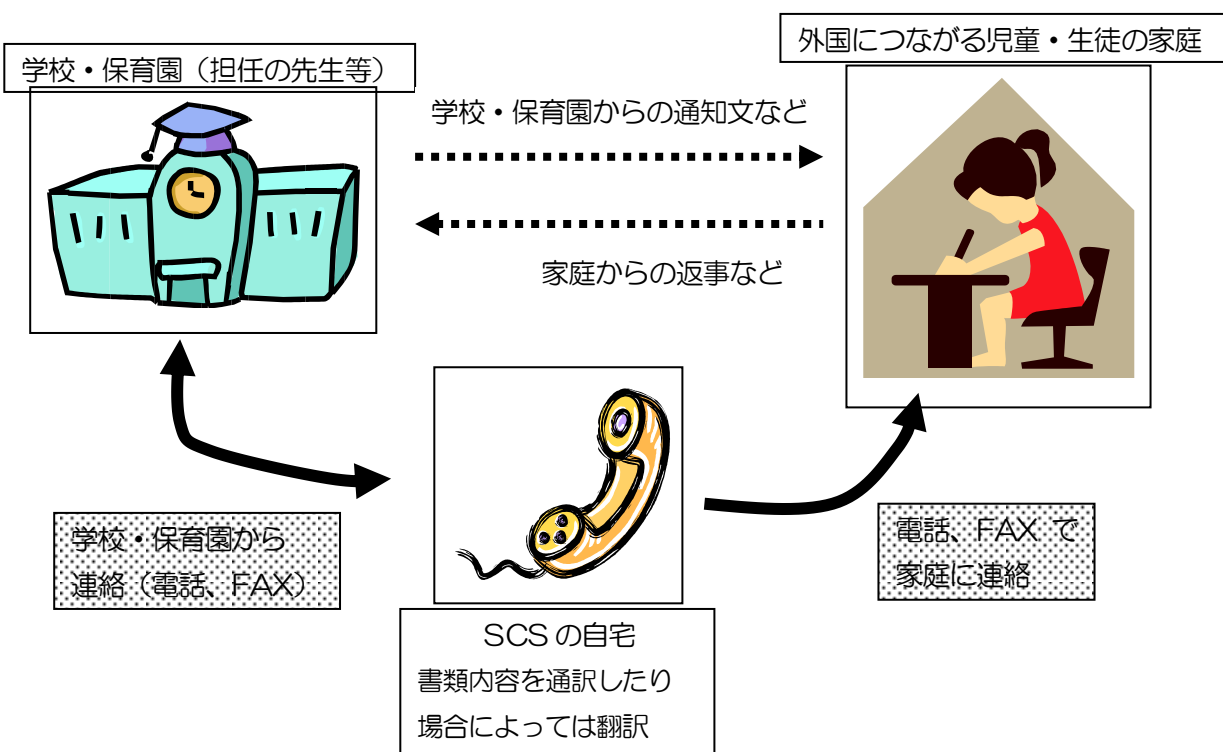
学校・保育園（担任の先生等）

外国につながる児童・生徒の家庭

学校・保育園からの通知文など

家庭からの返事など

学校・保育園から連絡（電話、FAX）

電話、FAX で家庭に連絡

SCS の自宅
書類内容を通訳したり
場合によっては翻訳